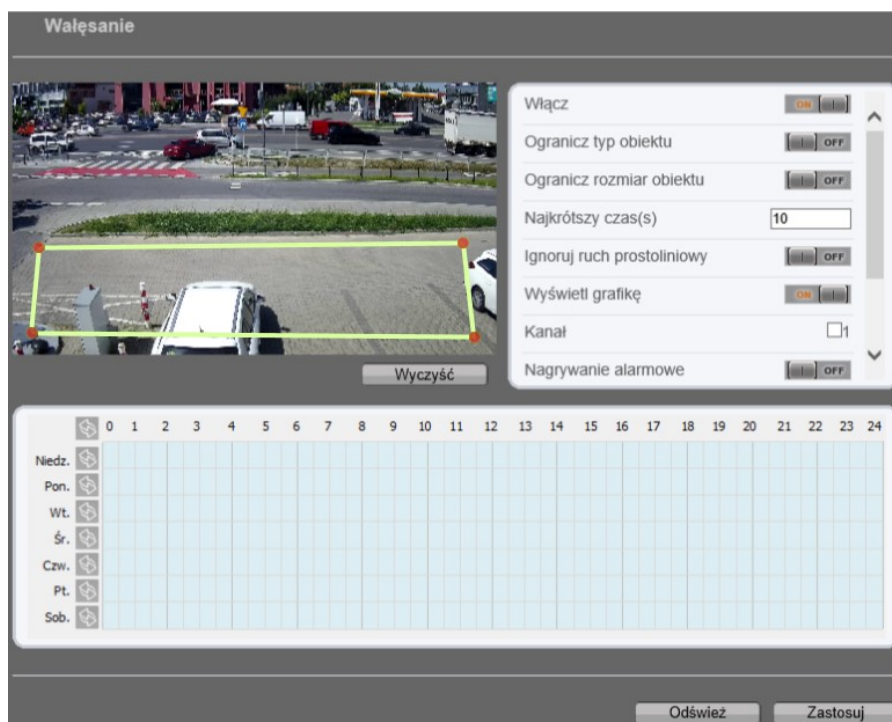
Wałęsanie

Włącz ON
Ogranicz typ obiektu OFF
Ogranicz rozmiar obiektu OFF
Najkrótszy czas(s) 10
Ignoruj ruch prostoliniowy OFF
Wyświetl grafikę ON
Kanał 1
Nagrywanie alarmowe OFF

Wyczyść

| | 0 | 1 | 2 | 3 | 4 | 5 | 6 | 7 | 8 | 9 | 10 | 11 | 12 | 13 | 14 | 15 | 16 | 17 | 18 | 19 | 20 | 21 | 22 | 23 | 24 |
|---|---|---|---|---|---|---|---|---|---|---|---|---|---|---|---|---|---|---|---|---|---|---|---|---|---|
| Niedz. | | | | | | | | | | | | | | | | | | | | | | | | | |
| Pon. | | | | | | | | | | | | | | | | | | | | | | | | | |
| Wt. | | | | | | | | | | | | | | | | | | | | | | | | | |
| Śr. | | | | | | | | | | | | | | | | | | | | | | | | | |
| Czw. | | | | | | | | | | | | | | | | | | | | | | | | | |
| Pt. | | | | | | | | | | | | | | | | | | | | | | | | | |
| Sob. | | | | | | | | | | | | | | | | | | | | | | | | | |

Odśwież Zastosuj